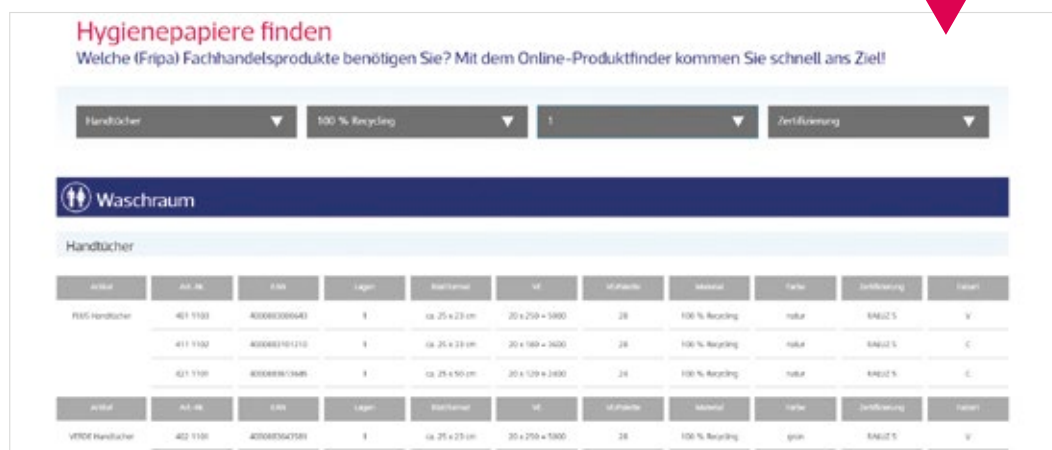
Hygienepapiere finden

Welche (Fripa) Fachhandelsprodukte benötigen Sie? Mit dem Online-Produktfinder kommen Sie schnell ans Ziel!

Handtücher | 100 % Recycling | 1 | Zertifizierung

Waschraum

Handtücher

| Artikel | Art.-Nr. | EAN | Lagen | Blattformat | VE | VE/Palette | Material | Farbe | Zertifizierung | Falzart |
|---|---|---|---|---|---|---|---|---|---|---|
| PLUS Handtücher | 401 1103 | 4000003006643 | 1 | ca. 25 x 23 cm | 20 x 250 = 5000 | 28 | 100 % Recycling | natur | RAL-UZ 5 | V |
| | 411 1102 | 4000003101210 | 1 | ca. 25 x 33 cm | 20 x 180 = 3600 | 28 | 100 % Recycling | natur | RAL-UZ 5 | C |
| | 421 1101 | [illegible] | 1 | ca. 25 x 50 cm | 20 x 120 = 2400 | 24 | 100 % Recycling | natur | RAL-UZ 5 | C |

| Artikel | Art.-Nr. | EAN | Lagen | Blattformat | VE | VE/Palette | Material | Farbe | Zertifizierung | Falzart |
|---|---|---|---|---|---|---|---|---|---|---|
| VERDE Handtücher | 402 1101 | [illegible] | 1 | ca. 25 x 23 cm | 20 x 250 = 5000 | 28 | 100 % Recycling | grün | RAL-UZ 5 | V |